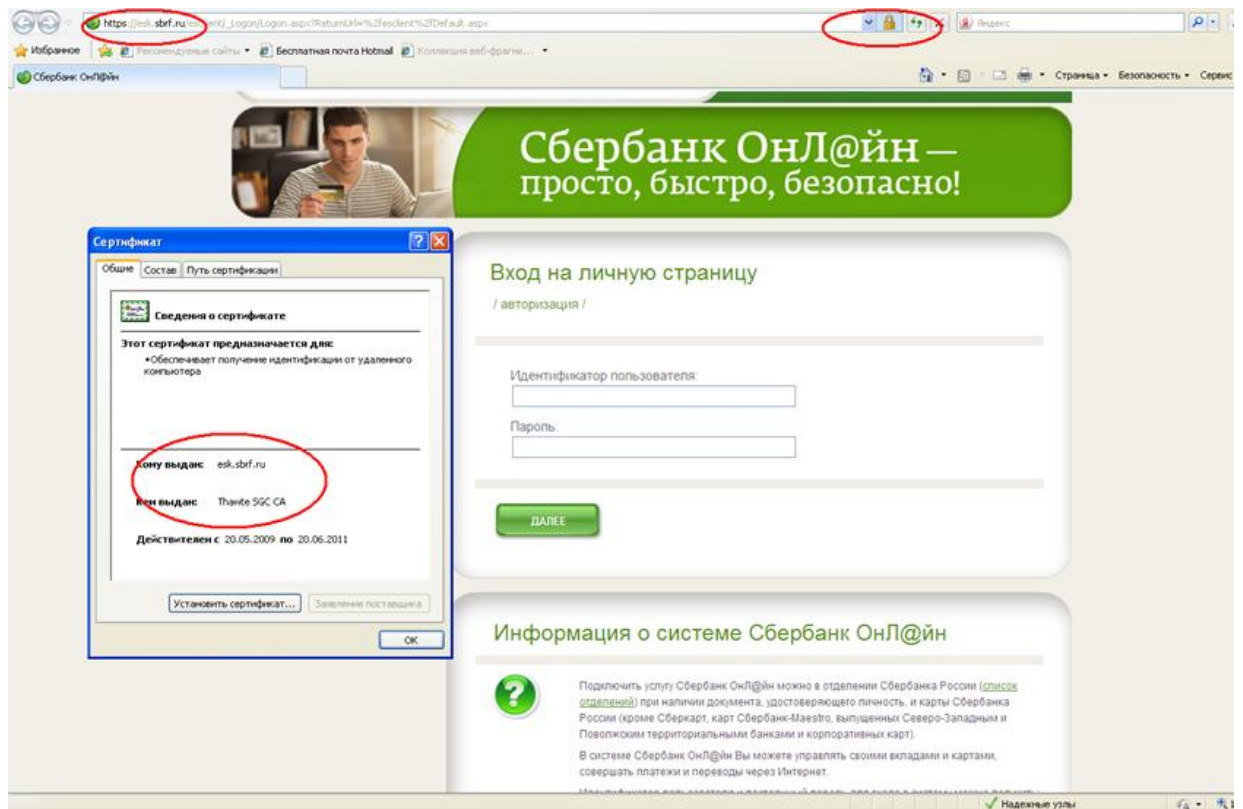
https://esk.sbrf.ru/esClient/_Logon/Logon.aspx?ReturnUrl=%2fesclient%2fDefault.aspx

Яндекс

Избранное | Рекомендуемые сайты ▾ | Бесплатная почта Hotmail | Коллекция веб-фрагме... ▾

Сбербанк ОнЛ@йн

Страница ▾ Безопасность ▾ Сервис

Сбербанк ОнЛ@йн — просто, быстро, безопасно!

Сертификат

Общие | Состав | Путь сертификации

Сведения о сертификате

Этот сертификат предназначается для:

•Обеспечивает получение идентификации от удаленного компьютера

Кому выдан: esk.sbrf.ru

Кем выдан: Thawte SGC CA

Действителен с 20.05.2009 по 20.06.2011

Установить сертификат... | Заявление поставщика

OK

Вход на личную страницу

/ авторизация /

Идентификатор пользователя:

Пароль:

ДАЛЕЕ

Информация о системе Сбербанк ОнЛ@йн

Подключить услугу Сбербанк ОнЛ@йн можно в отделении Сбербанка России (список отделений) при наличии документа, удостоверяющего личность, и карты Сбербанка России (кроме Сберкарт, карт Сбербанк-Maestro, выпущенных Северо-Западным и Поволжским территориальными банками и корпоративных карт).

В системе Сбербанк ОнЛ@йн Вы можете управлять своими вкладами и картами, совершать платежи и переводы через Интернет.

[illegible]

Надежные узлы